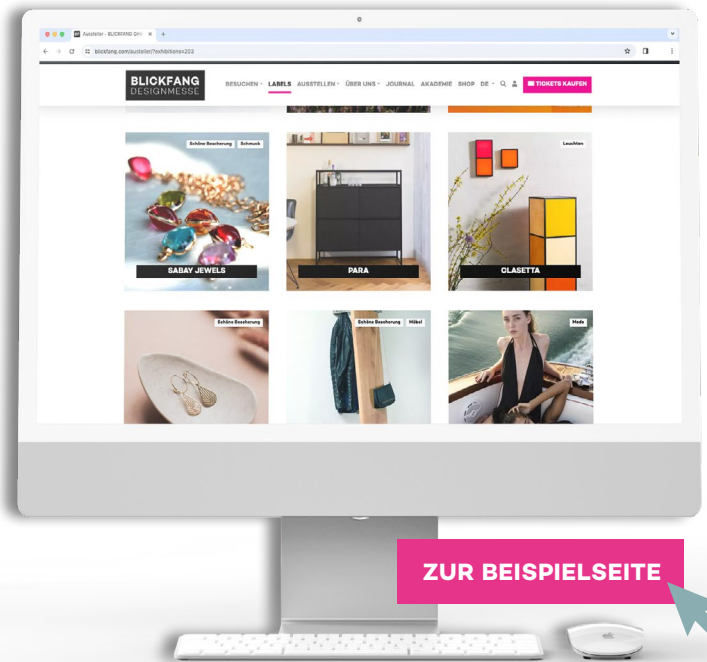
Aussteller - BLICKFANG DH

blickfang.com/aussteller/?exhibitions=203

BLICKFANG DESIGNMESSE

BESUCHEN LABELS AUSSTELLEN ÜBER UNS JOURNAL AKADEMIE SHOP DE

TICKETS KAUFEN

Schöne Bescherung Schmuck

SABAY JEWELS

PARA

Leuchten

CLASETTA

Schöne Bescherung

Schöne Bescherung Möbel

Mode

ZUR BEISPIELSEITE